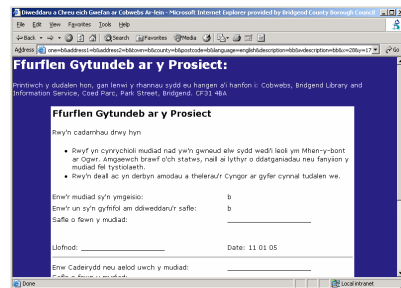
Diweddaru a Chreu eich Gwefan ar Cobwebs Ar-lein - Microsoft Internet Explorer provided by Bridgend County Borough Council

File Edit View Favorites Tools Help

Back Search Favorites Media

Address

Go

Ffurflen Gytundeb ar y Prosiect:

Printiwch y dudalen hon, gan lenwi y rhannau sydd eu hangen a'i hanfon i: Cobwebs, Bridgend Library and Information Service, Coed Parc, Park Street, Bridgend. CF31 4BA

Ffurflen Gytundeb ar y Prosiect

Rwy'n cadarnhau drwy hyn

• Rwyf yn cynrychioli mudiad nad yw'n gwneud elw sydd wedi'i leoli ym Mhen-y-bont ar Ogwr. Amgaewch brawf o'ch statws, nail ai lythyr o ddatganiadau neu fanyion y mudiad fel tystiolaeth.

• Rwy'n deall ac yn derbyn amodau a thelerau'r Cyngor ar gyfer cynnal tudalen we.

Enw'r mudiad sy'n ymgeisio: b

Enw'r un sy'n gyfrifol am ddiweddaru'r safle: b

Safle o fewn y mudiad: ____________________

Llofnod: ____________________ Date: 11 01 05

Enw Cadeirydd neu aelod uwch y mudiad: ____________________

Safle o fewn y mudiad:

Done

Local intranet